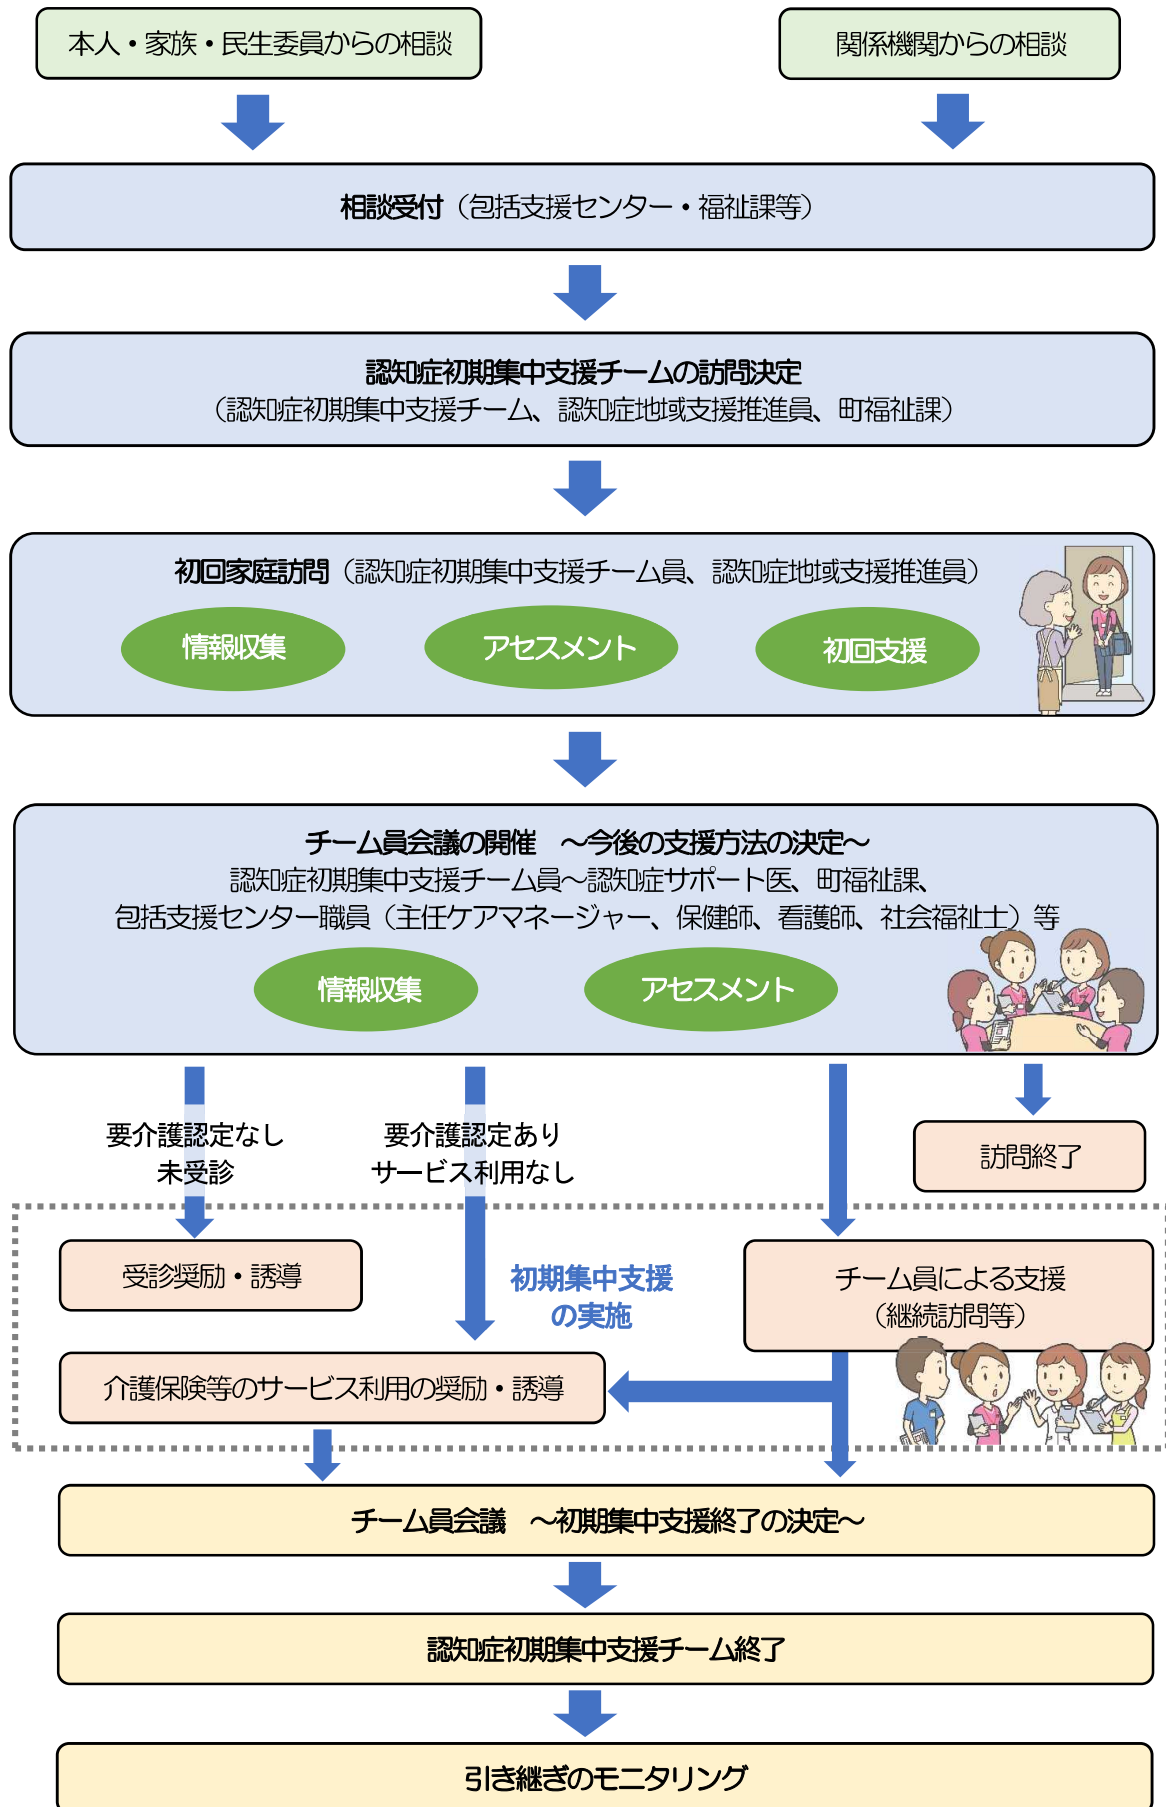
本人・家族・民生委員からの相談

関係機関からの相談

相談受付（包括支援センター・福祉課等）

認知症初期集中支援チームの訪問決定
（認知症初期集中支援チーム、認知症地域支援推進員、町福祉課）

初回家庭訪問（認知症初期集中支援チーム員、認知症地域支援推進員）

情報収集

アセスメント

初回支援

チーム員会議の開催　～今後の支援方法の決定～
認知症初期集中支援チーム員～認知症サポート医、町福祉課、
包括支援センター職員（主任ケアマネージャー、保健師、看護師、社会福祉士）等

情報収集

アセスメント

要介護認定なし
未受診

要介護認定あり
サービス利用なし

訪問終了

受診奨励・誘導

初期集中支援
の実施

チーム員による支援
（継続訪問等）

介護保険等のサービス利用の奨励・誘導

チーム員会議　～初期集中支援終了の決定～

認知症初期集中支援チーム終了

引き継ぎのモニタリング